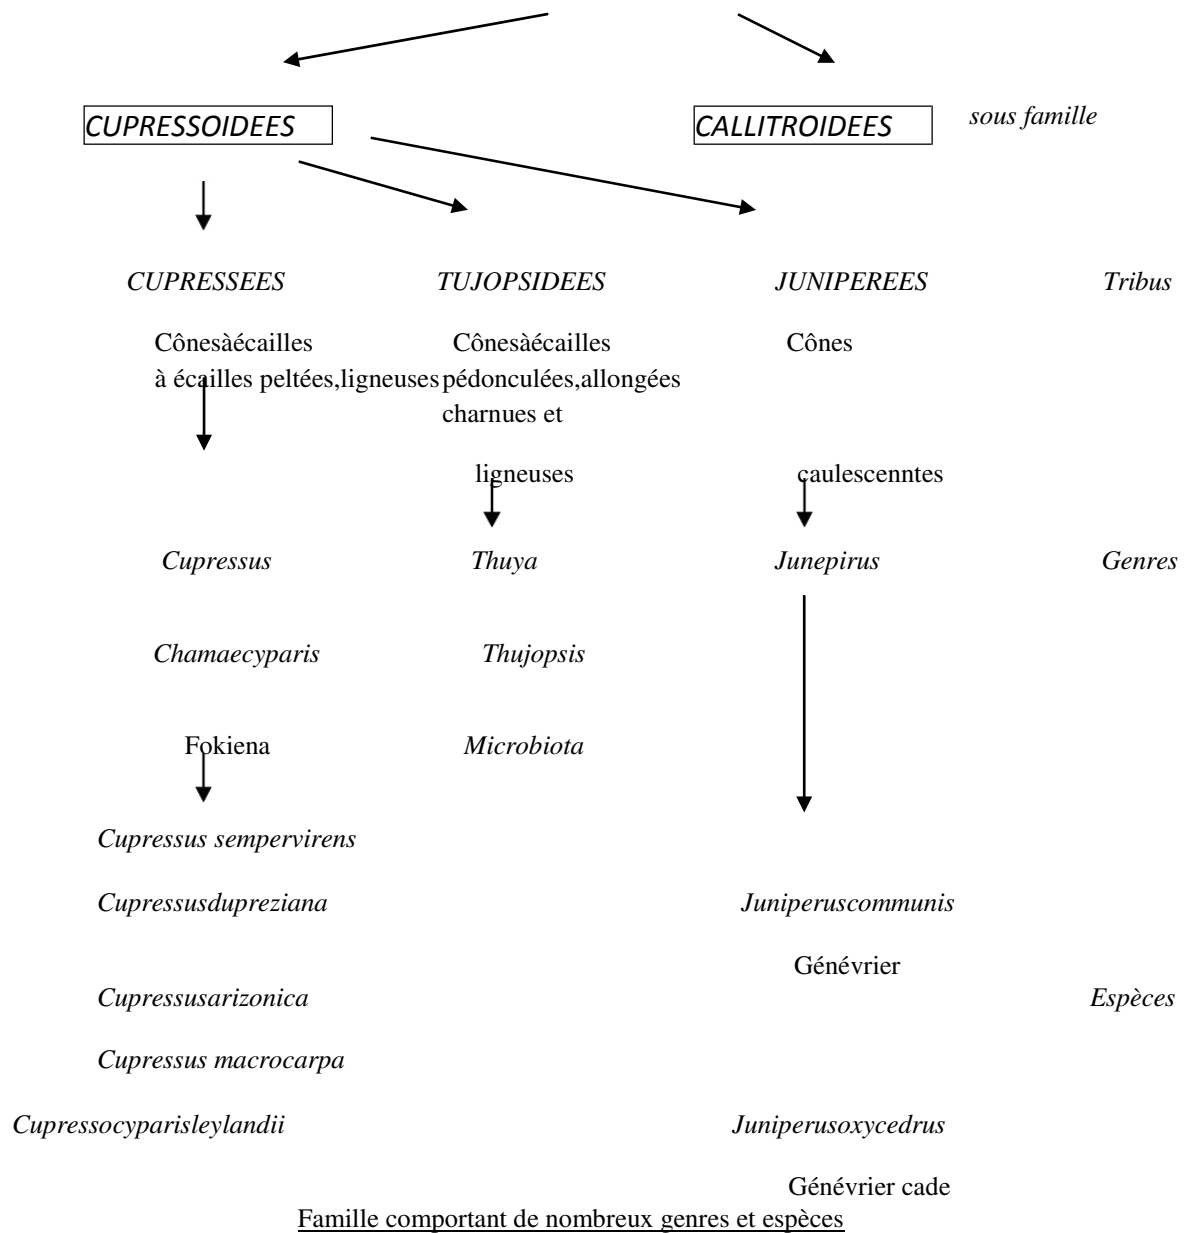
CUPRESSOIDEES

CALLITROIDEES

sous famille

CUPRESSEES

TUJOPSIDEES

JUNIPEREES

Tribus

Cônesàécailles à écailles peltées,ligneuses

Cônesàécailles pédonculées,allongées charnues et ligneuses

Cônes caulescenntes

Cupressus

Thuya

Junepirus

Genres

Chamaecyparis

Thujopsis

Fokiena

Microbiota

Cupressus sempervirens

Cupressusdupreziana

Juniperuscommunis

Genévrier

Cupressusarizonica

Espèces

Cupressus macrocarpa

Cupressocyparisleylandii

Juniperusoxycedrus

Genévrier cade

Famille comportant de nombreux genres et espèces